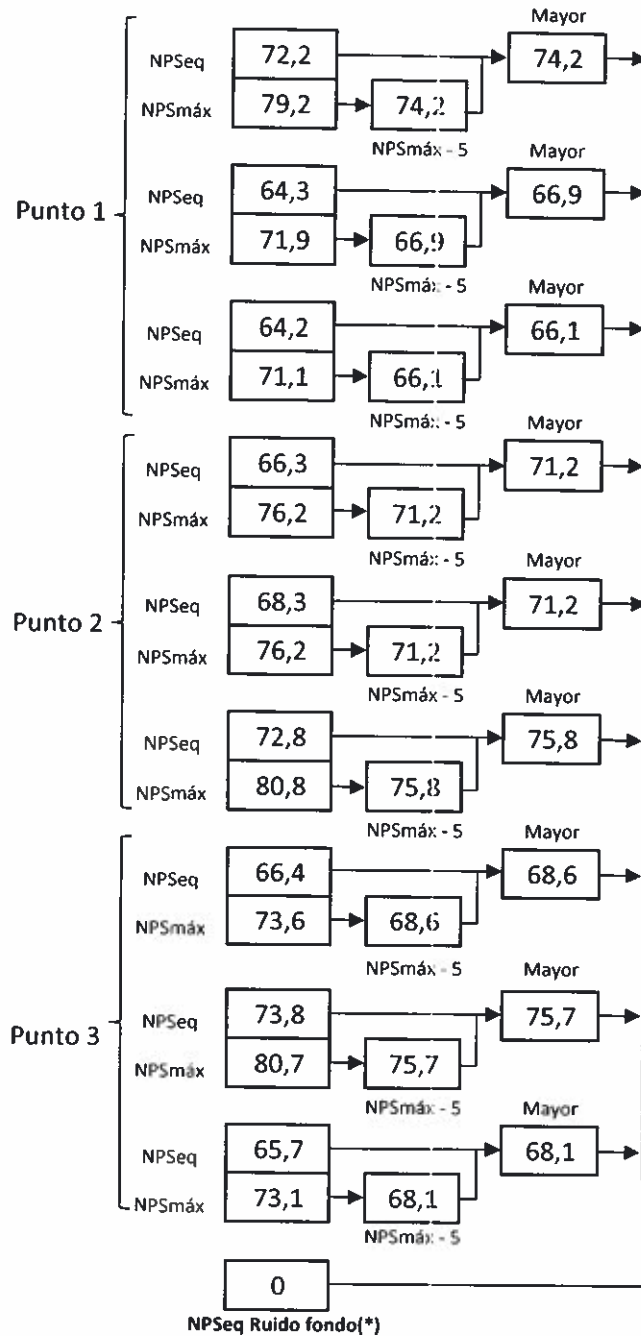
Punto 1

NPSeq 72,2
NPSmáx 79,2
74,2
NPSmáx - 5
Mayor
74,2

NPSeq 64,3
NPSmáx 71,9
66,9
NPSmáx - 5
Mayor
66,9

NPSeq 64,2
NPSmáx 71,1
66,1
NPSmáx - 5
Mayor
66,1

Punto 2

NPSeq 66,3
NPSmáx 76,2
71,2
NPSmáx - 5
Mayor
71,2

NPSeq 68,3
NPSmáx 76,2
71,2
NPSmáx - 5
Mayor
71,2

NPSeq 72,8
NPSmáx 80,8
75,8
NPSmáx - 5
Mayor
75,8

Punto 3

NPSeq 66,4
NPSmáx 73,6
68,6
NPSmáx - 5
Mayor
68,6

NPSeq 73,8
NPSmáx 80,7
75,7
NPSmáx - 5
Mayor
75,7

NPSeq 65,7
NPSmáx 73,1
68,1
NPSmáx - 5
Mayor
68,1

0
NPSeq Ruido fondo(*)